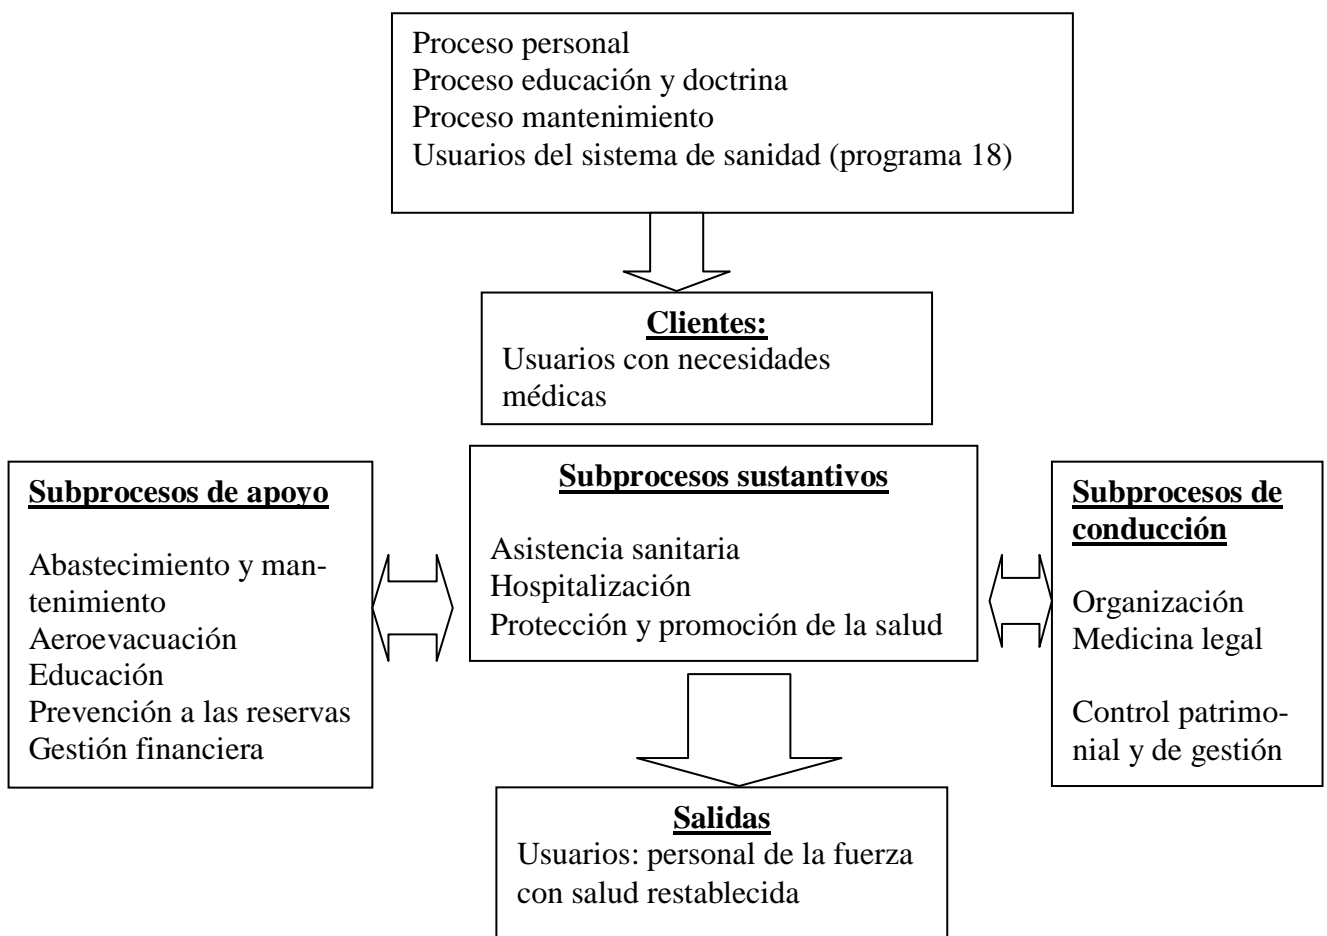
Proceso personal
Proceso educación y doctrina
Proceso mantenimiento
Usuarios del sistema de sanidad (programa 18)

**Clientes:**
Usuarios con necesidades médicas

**Subprocesos de apoyo**

Abastecimiento y mantenimiento
Aeroevacuación
Educación
Prevención a las reservas
Gestión financiera

**Subprocesos sustantivos**

Asistencia sanitaria
Hospitalización
Protección y promoción de la salud

**Subprocesos de conducción**

Organización
Medicina legal

Control patrimonial y de gestión

**Salidas**
Usuarios: personal de la fuerza con salud restablecida